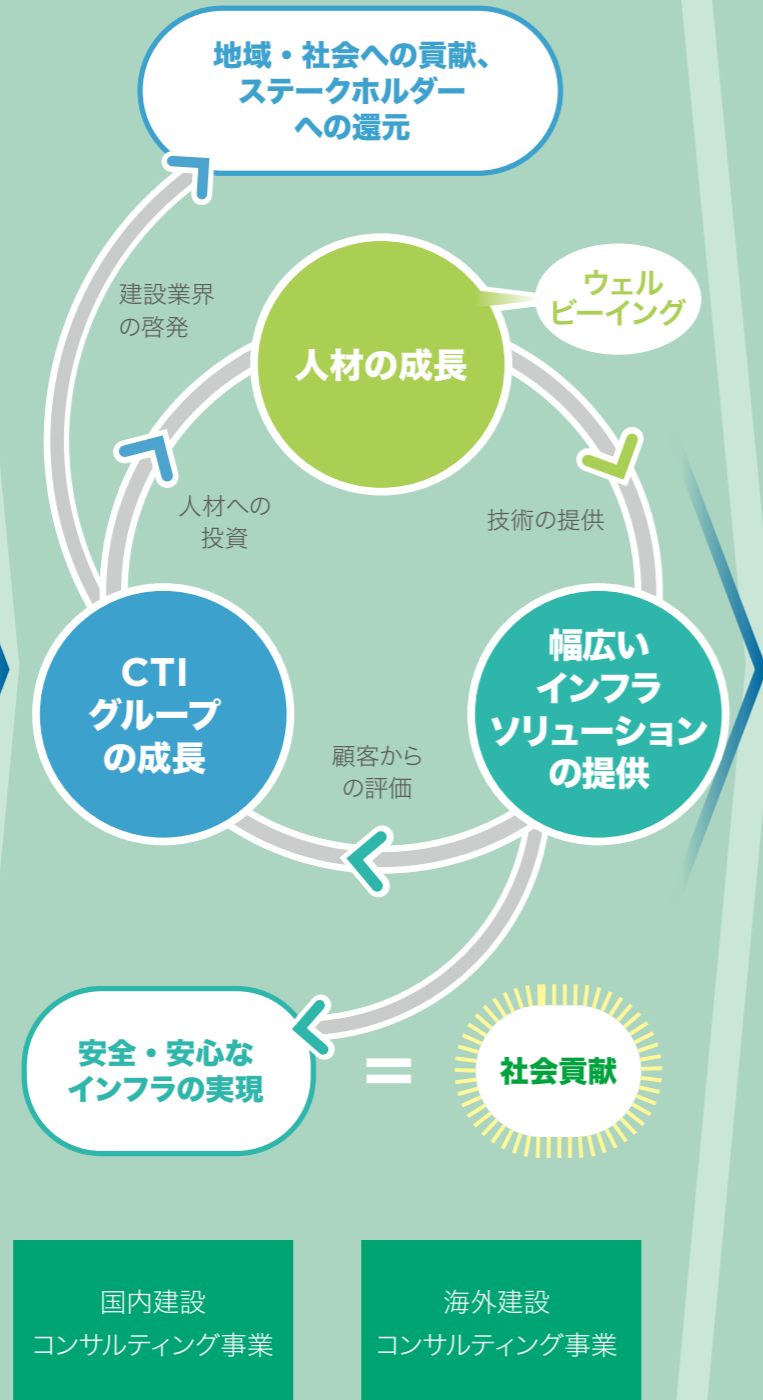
地域・社会への貢献、ステークホルダーへの還元

建設業界の啓発

ウェルビーイング

人材の成長

人材への投資

技術の提供

CTI
グループの成長

顧客からの評価

幅広いインフラソリューションの提供

安全・安心なインフラの実現

=

社会貢献

国内建設
コンサルティング事業

海外建設
コンサルティング事業